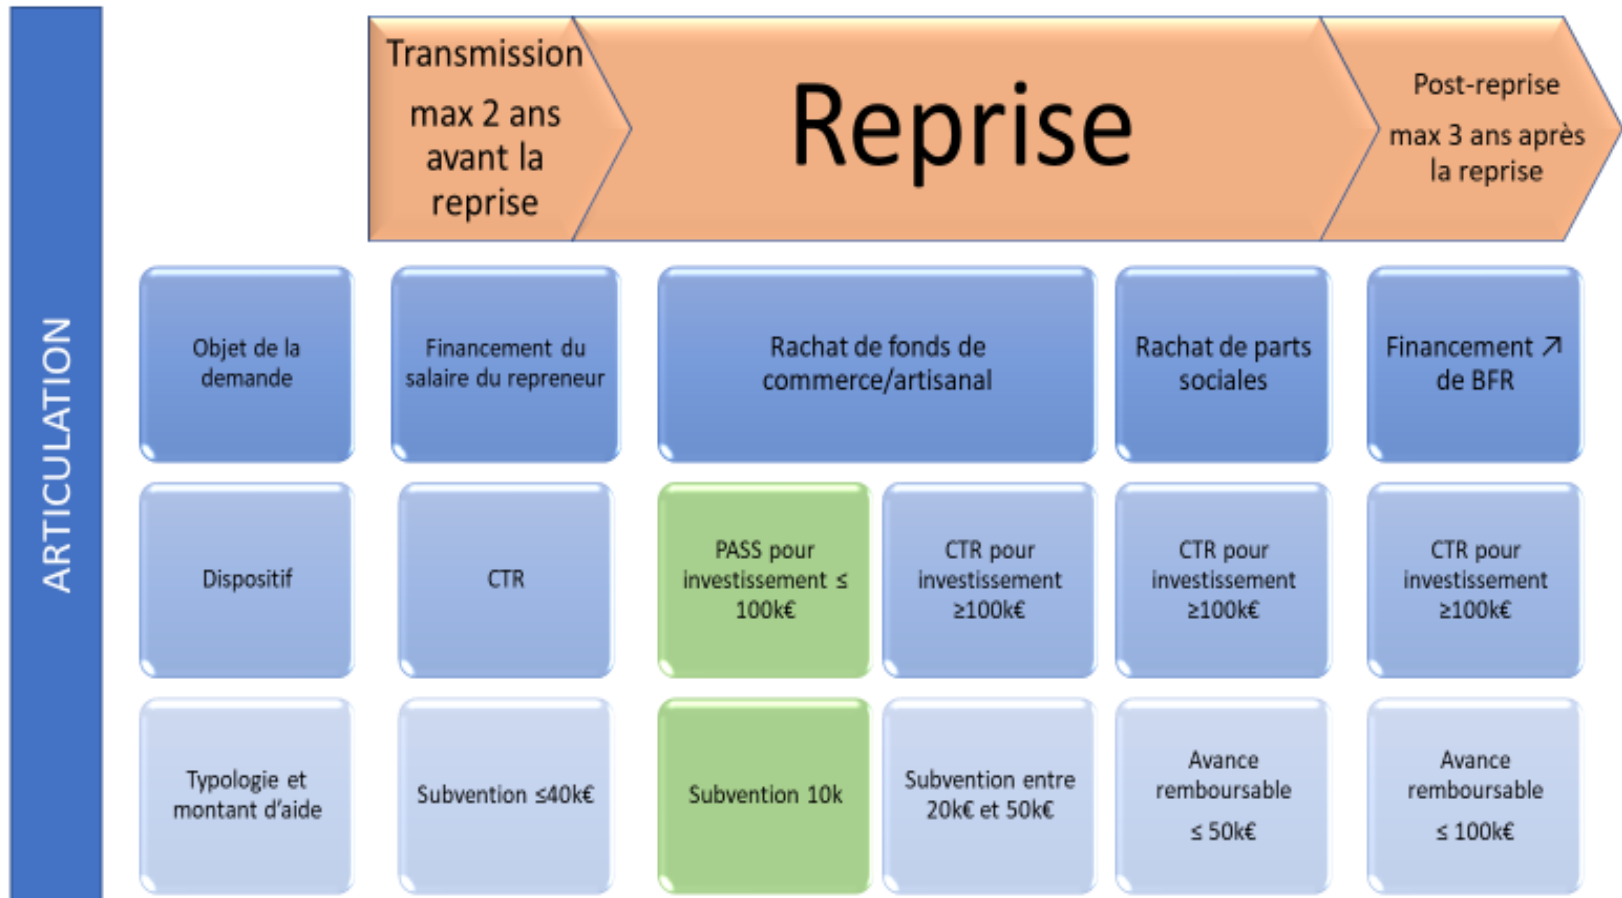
ARTICULATION

Transmission
max 2 ans avant la reprise

Reprise

Post-reprise
max 3 ans après la reprise

| Objet de la demande | Financement du salaire du repreneur | Rachat de fonds de commerce/artisanal | | Rachat de parts sociales | Financement ↗ de BFR |
|---|---|---|---|---|---|
| Dispositif | CTR | PASS pour investissement ≤ 100k€ | CTR pour investissement ≥100k€ | CTR pour investissement ≥100k€ | CTR pour investissement ≥100k€ |
| Typologie et montant d'aide | Subvention ≤40k€ | Subvention 10k | Subvention entre 20k€ et 50k€ | Avance remboursable ≤ 50k€ | Avance remboursable ≤ 100k€ |